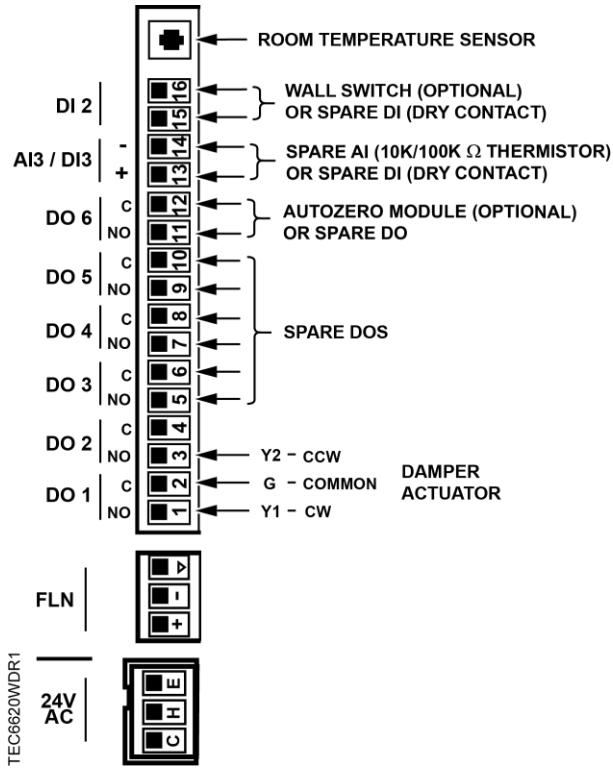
ROOM TEMPERATURE SENSOR

DI 2
16
15
WALL SWITCH (OPTIONAL) OR SPARE DI (DRY CONTACT)

AI3 / DI3
-
+
14
13
SPARE AI (10K/100K $\Omega$ THERMISTOR) OR SPARE DI (DRY CONTACT)

DO 6
C
NO
12
11
AUTOZERO MODULE (OPTIONAL) OR SPARE DO

DO 5
C
NO
10
9

DO 4
C
NO
8
7

DO 3
C
NO
6
5
SPARE DOS

DO 2
C
NO
4
3
Y2 - CCW

DO 1
C
NO
2
1
G - COMMON
Y1 - CW
DAMPER ACTUATOR

FLN
▽
-
+

24V AC
E
H
C

TEC6620WDR1